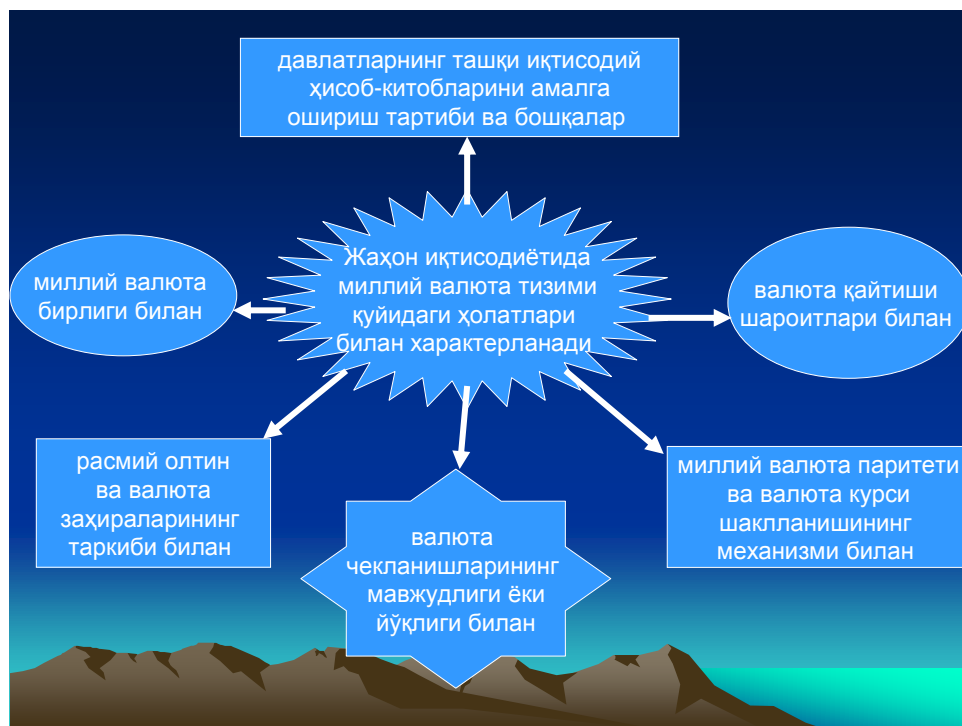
давлатларнинг ташқи иқтисодий ҳисоб-китобларини амалга ошириш тартиби ва бошқалар

миллий валюта бирлиги билан

Жаҳон иқтисодиётида миллий валюта тизими қуйидаги ҳолатлари билан характерланади

валюта қайтиши шароитлари билан

расмий олтин ва валюта заҳираларининг таркиби билан

валюта чекланишларининг мавжудлиги ёки йўқлиги билан

миллий валюта паритети ва валюта курси шаклланишининг механизми билан